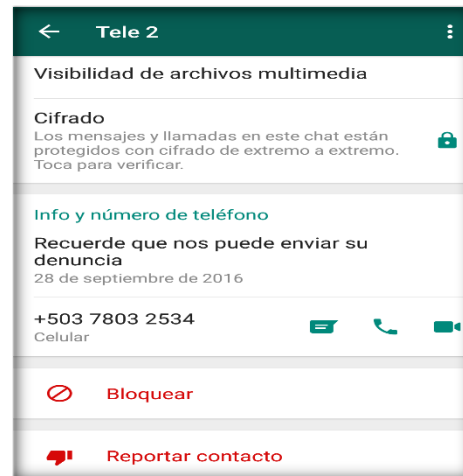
Tele 2

Visibilidad de archivos multimedia

Cifrado
Los mensajes y llamadas en este chat están protegidos con cifrado de extremo a extremo. Toca para verificar.

Info y número de teléfono

Recuerde que nos puede enviar su denuncia
28 de septiembre de 2016

+503 7803 2534
Celular

Bloquear

Reportar contacto